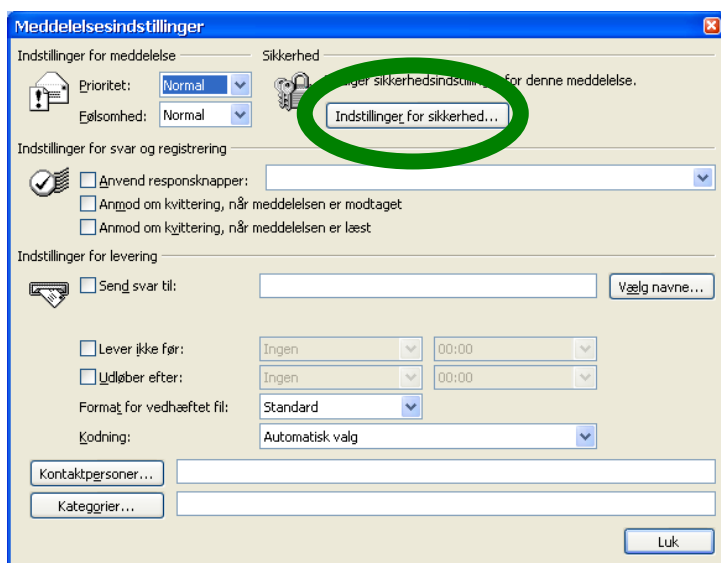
Meddelelsesindstillinger

Indstillinger for meddelelse
Prioritet: Normal
Følsomhed: Normal

Sikkerhed
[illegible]nger sikkerhedsindstill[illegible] for denne meddelelse.
Indstillinger for sikkerhed...

Indstillinger for svar og registrering
Anvend responsknapper:
Anmod om kvittering, når meddelelsen er modtaget
Anmod om kvittering, når meddelelsen er læst

Indstillinger for levering
Send svar til:
Vælg navne...
Lever ikke før: Ingen 00:00
Udløber efter: Ingen 00:00
Format for vedhæftet fil: Standard
Kodning: Automatisk valg

Kontaktpersoner...
Kategorier...

Luk